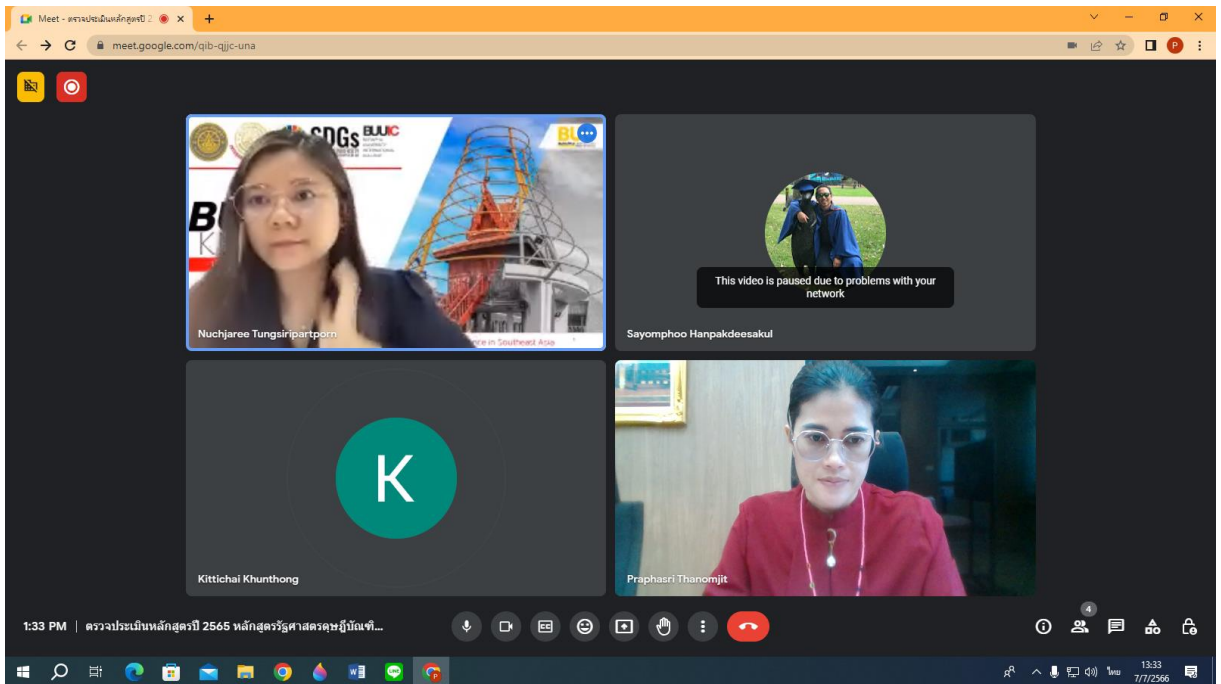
Meet - ตรวจประเมินหลักสูตรปี 2

meet.google.com/qib-qjjc-una

SDGs BUUIC

BU

K

Nuchjaree Tungsiripartporn

...re in Southeast Asia

This video is paused due to problems with your network

Sayomphoo Hanpakdeesakul

K

Kittichai Khunthong

Praphasri Thanomjit

1:33 PM | ตรวจประเมินหลักสูตรปี 2565 หลักสูตรรัฐศาสตรดุษฎีบัณฑิ...

4

ไทย 13:33 7/7/2566